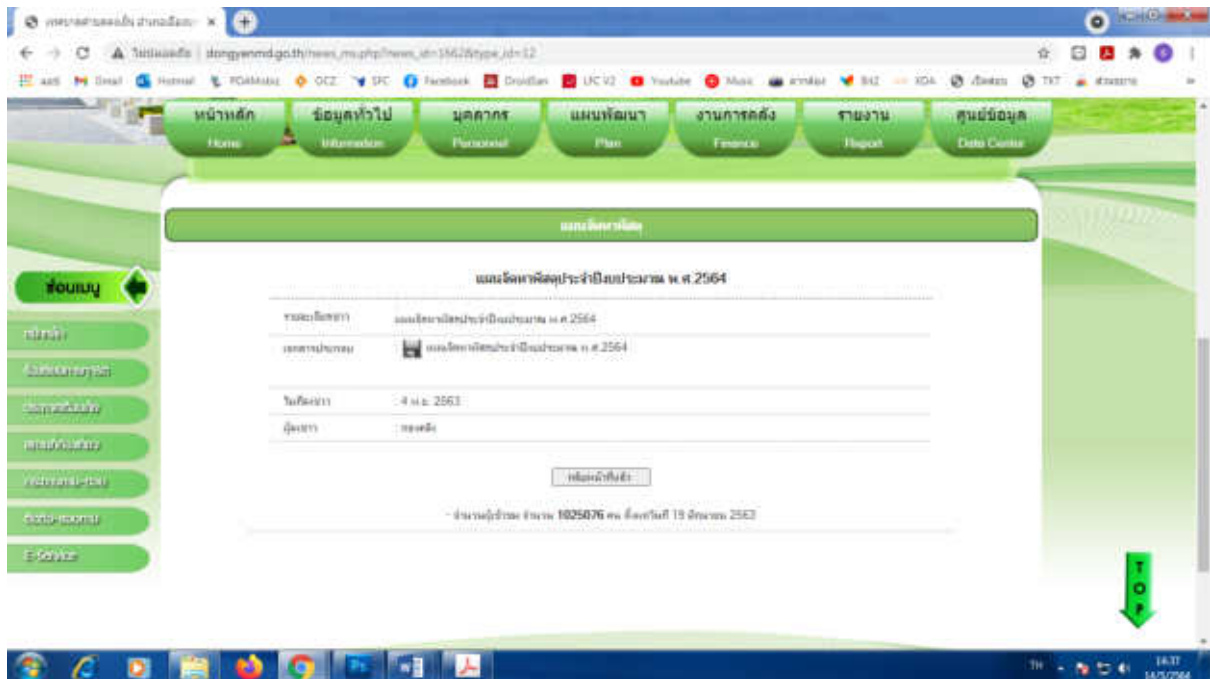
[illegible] ×

ไม่ปลอดภัย | dongyenmd.go.th/news_m.php?news_id=1662&type_id=12

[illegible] Gmail Hotmail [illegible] OCZ SFC Facebook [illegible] UFC V2 Youtube Music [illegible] BIZ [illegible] XDA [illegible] TKT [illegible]

หน้าหลัก Home

ข้อมูลทั่วไป Information

บุคลากร Personnel

แผนพัฒนา Plan

งานการคลัง Finance

รายงาน Report

ศูนย์ข้อมูล Data Center

แผนจัดหาพัสดุ

ย้อนเมนู

หน้าหลัก

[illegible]

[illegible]

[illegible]

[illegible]

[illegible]

E-Service

แผนจัดหาพัสดุประจำปีงบประมาณ พ.ศ.2564

รายละเอียดข่าว | แผนจัดหาพัสดุประจำปีงบประมาณ พ.ศ.2564

เอกสารประกอบ | แผนจัดหาพัสดุประจำปีงบประมาณ พ.ศ.2564

วันที่ลงข่าว | 4 พ.ย. 2563

ผู้ลงข่าว | กองคลัง

กลับหน้าที่แล้ว

- จำนวนผู้เข้าชม จำนวน 1025076 คน ตั้งแต่วันที่ 19 มีนาคม 2563

TOP

TH 14:37 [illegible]